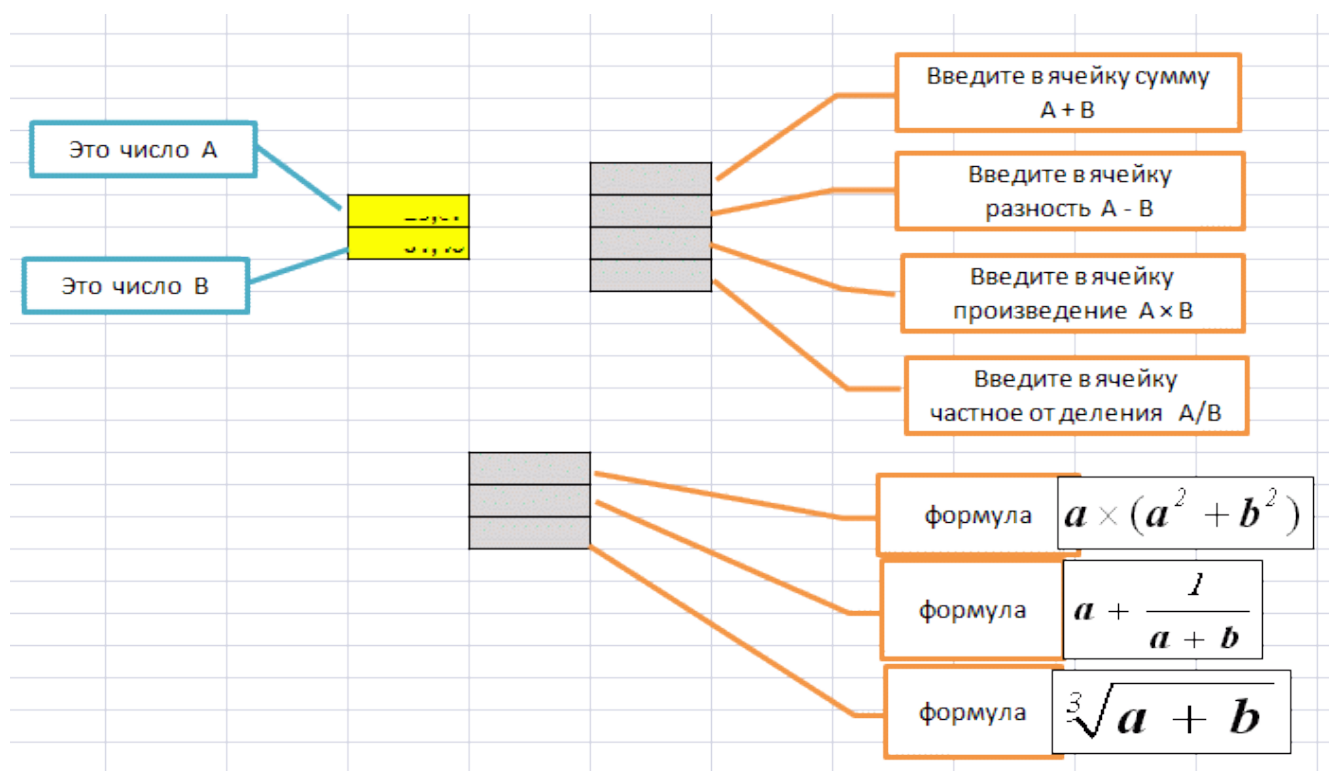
Это число A

Это число B

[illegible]
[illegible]

Введите в ячейку сумму A + B

Введите в ячейку разность A - B

Введите в ячейку произведение A × B

Введите в ячейку частное от деления A/B

формула $a \times (a^2 + b^2)$

формула $a + \frac{1}{a + b}$

формула $\sqrt[3]{a + b}$